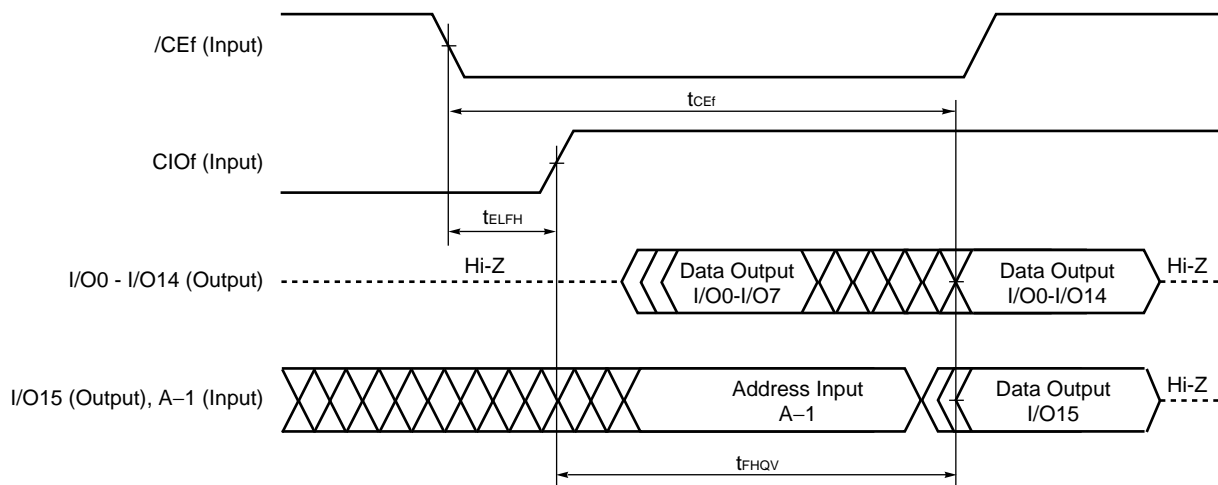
/CEf (Input)

$t_{CEf}$

CIOf (Input)

$t_{ELFH}$

I/O0 - I/O14 (Output)

Hi-Z

Data Output I/O0-I/O7

Data Output I/O0-I/O14

Hi-Z

I/O15 (Output), A−1 (Input)

Address Input A−1

Data Output I/O15

Hi-Z

$t_{FHQV}$